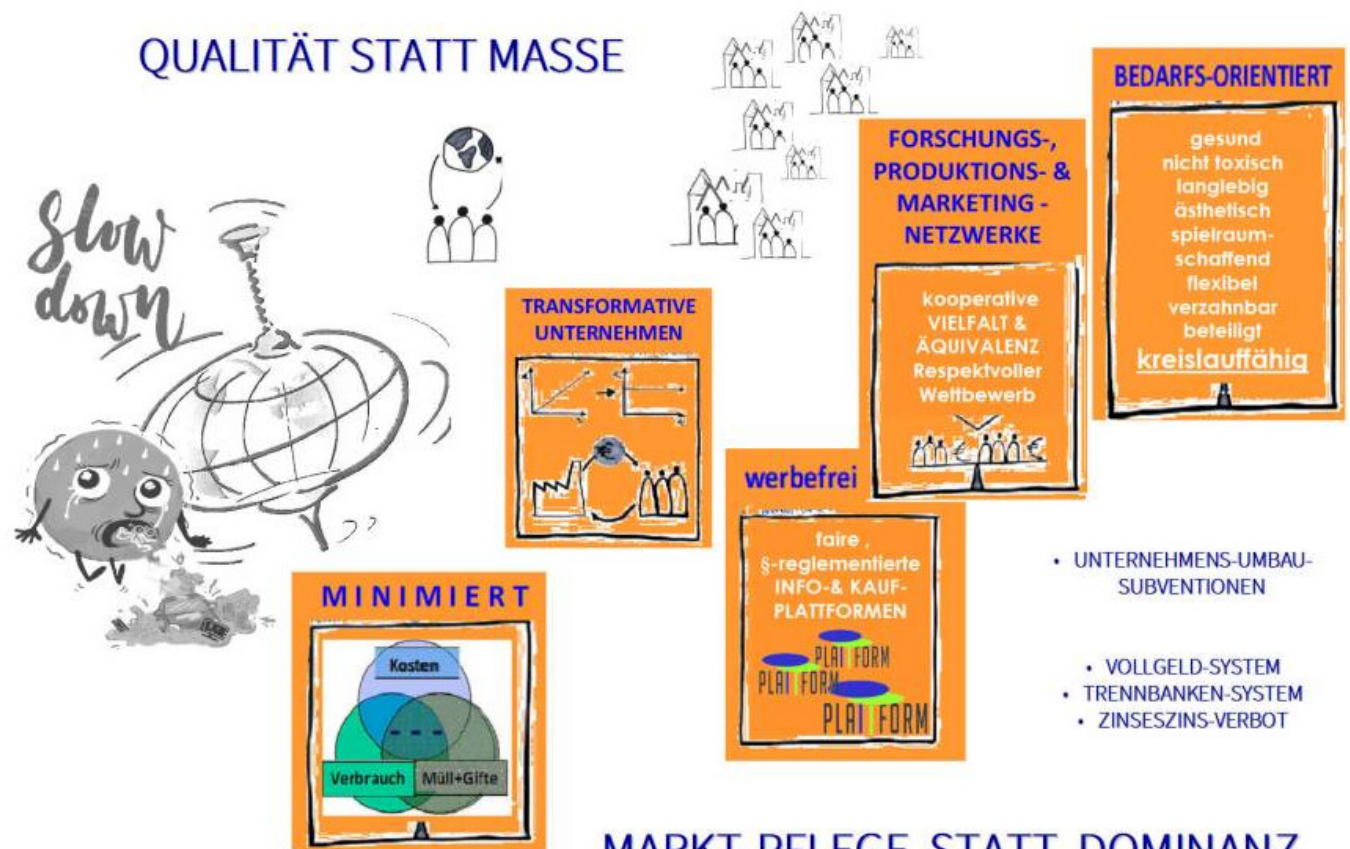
QUALITÄT STATT MASSE

Slow down

BEDARFS-ORIENTIERT

gesund
nicht toxisch
langlebig
ästhetisch
spielraumschaffend
flexibel
verzahnbar
beteiligt
kreislauffähig

FORSCHUNGS-, PRODUKTIONS- & MARKETING - NETZWERKE

kooperative VIELFALT & ÄQUIVALENZ
Respektvoller Wettbewerb

TRANSFORMATIVE UNTERNEHMEN

werbefrei

faire , §-reglementierte INFO-& KAUF-PLATTFORMEN

PLATTFORM
PLATTFORM
PLATTFORM

MINIMIERT

Kosten
Verbrauch
Müll+Gifte

• UNTERNEHMENS-UMBAU-SUBVENTIONEN

• VOLLGELD-SYSTEM
• TRENNBANKEN-SYSTEM
• ZINSESZINS-VERBOT

MARKT-PFLEGE STATT DOMINANZ